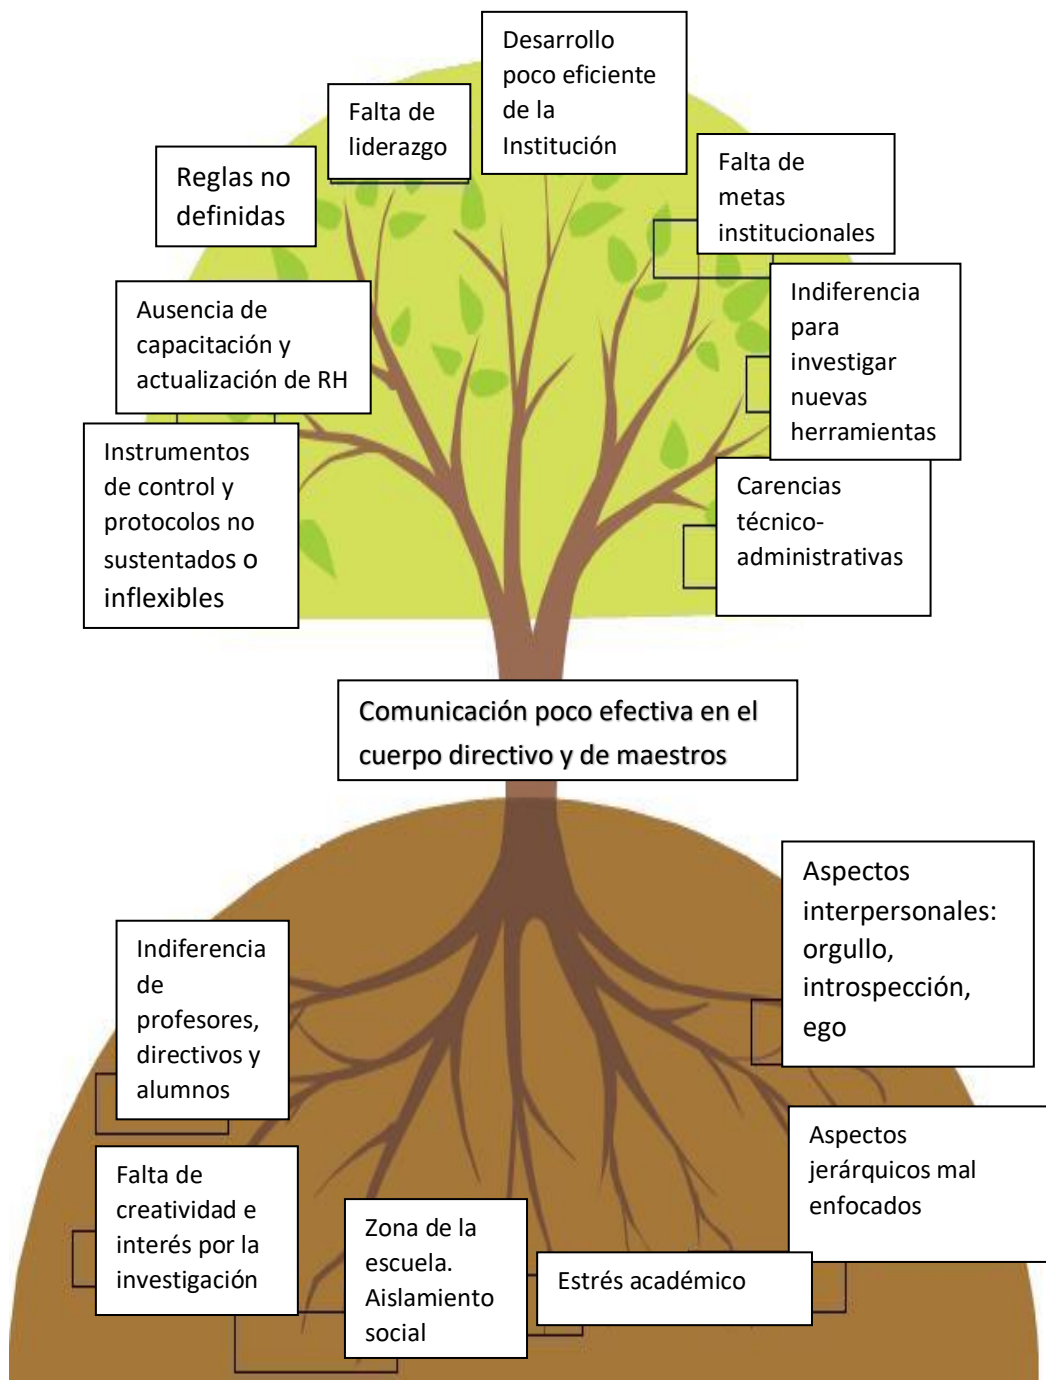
Desarrollo poco eficiente de la Institución

Falta de liderazgo

Reglas no definidas

Falta de metas institucionales

Indiferencia para investigar nuevas herramientas

Ausencia de capacitación y actualización de RH

Instrumentos de control y protocolos no sustentados o inflexibles

Carencias técnico-administrativas

Comunicación poco efectiva en el cuerpo directivo y de maestros

Aspectos interpersonales: orgullo, introspección, ego

Indiferencia de profesores, directivos y alumnos

Aspectos jerárquicos mal enfocados

Falta de creatividad e interés por la investigación

Zona de la escuela. Aislamiento social

Estrés académico